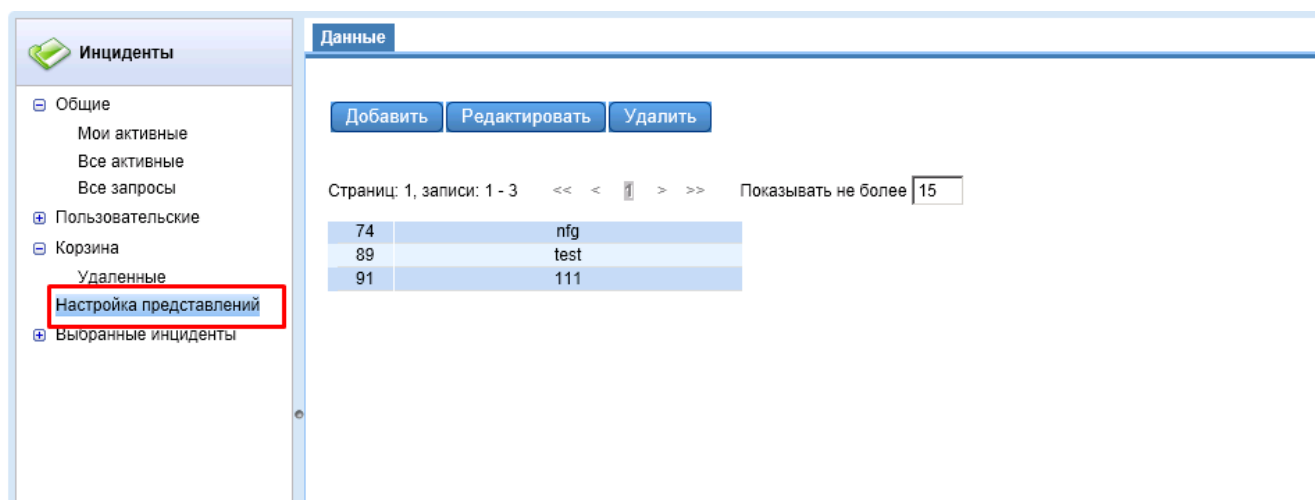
Инциденты

⊟ Общие
Мои активные
Все активные
Все запросы
⊞ Пользовательские
⊟ Корзина
Удаленные
Настройка представлений
⊞ Выбранные инциденты

Данные

Добавить | Редактировать | Удалить

Страниц: 1, записи: 1 - 3 << < 1 > >> Показывать не более 15

| 74 | nfg |
|---|---|
| 89 | test |
| 91 | 111 |